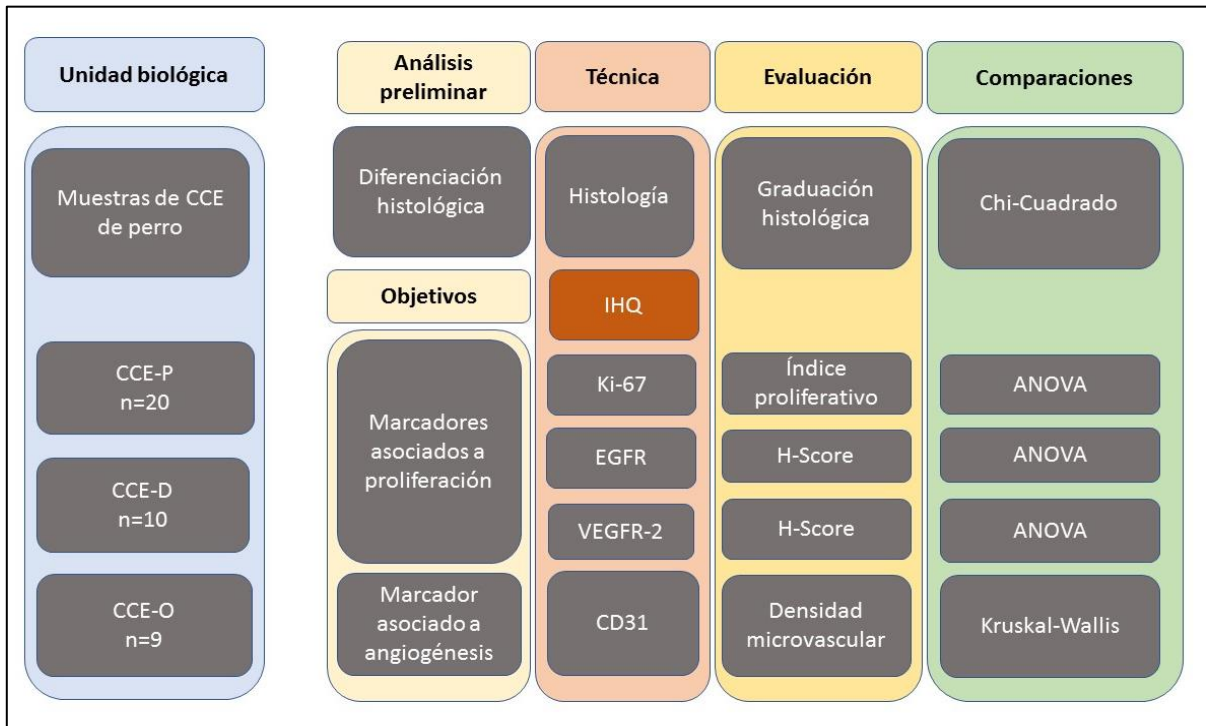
Unidad biológica

Muestras de CCE de perro

CCE-P n=20

CCE-D n=10

CCE-O n=9

Análisis preliminar

Diferenciación histológica

Objetivos

Marcadores asociados a proliferación

Marcador asociado a angiogénesis

Técnica

Histología

IHQ

Ki-67

EGFR

VEGFR-2

CD31

Evaluación

Graduación histológica

Índice proliferativo

H-Score

H-Score

Densidad microvascular

Comparaciones

Chi-Cuadrado

ANOVA

ANOVA

ANOVA

Kruskal-Wallis